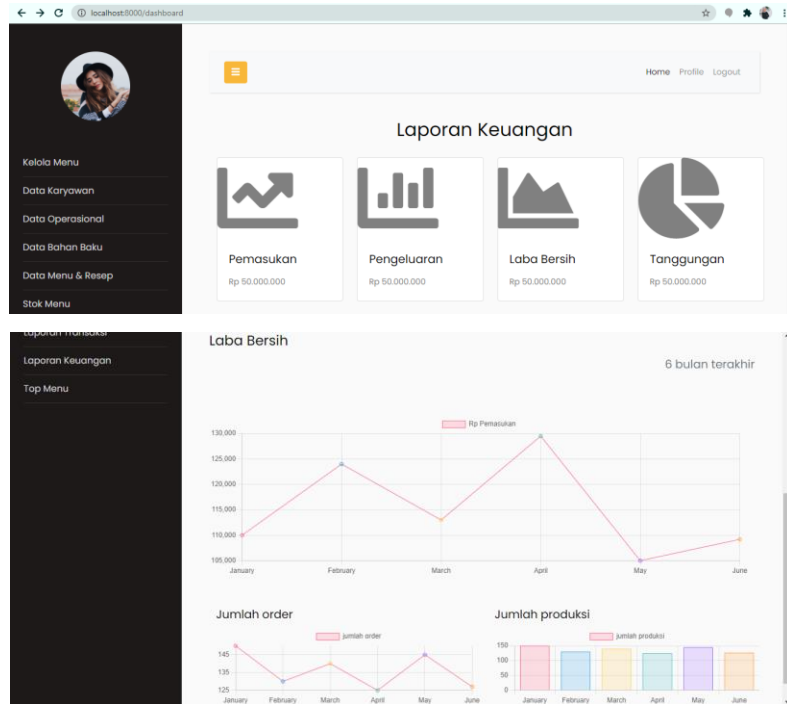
localhost:8000/dashboard

Kelola Menu
Data Karyawan
Data Operasional
Data Bahan Baku
Data Menu & Resep
Stok Menu

Home Profile Logout

Laporan Keuangan

Pemasukan
Rp 50.000.000

Pengeluaran
Rp 50.000.000

Laba Bersih
Rp 50.000.000

Tanggungan
Rp 50.000.000

Laporan Transaksi
Laporan Keuangan
Top Menu

Laba Bersih

6 bulan terakhir

Rp Pemasukan

130,000
125,000
120,000
115,000
110,000
105,000

January February March April May June

Jumlah order

jumlah order

145
135
125

January February March April May June

Jumlah produksi

jumlah produksi

150
100
50
0

January February March April May June